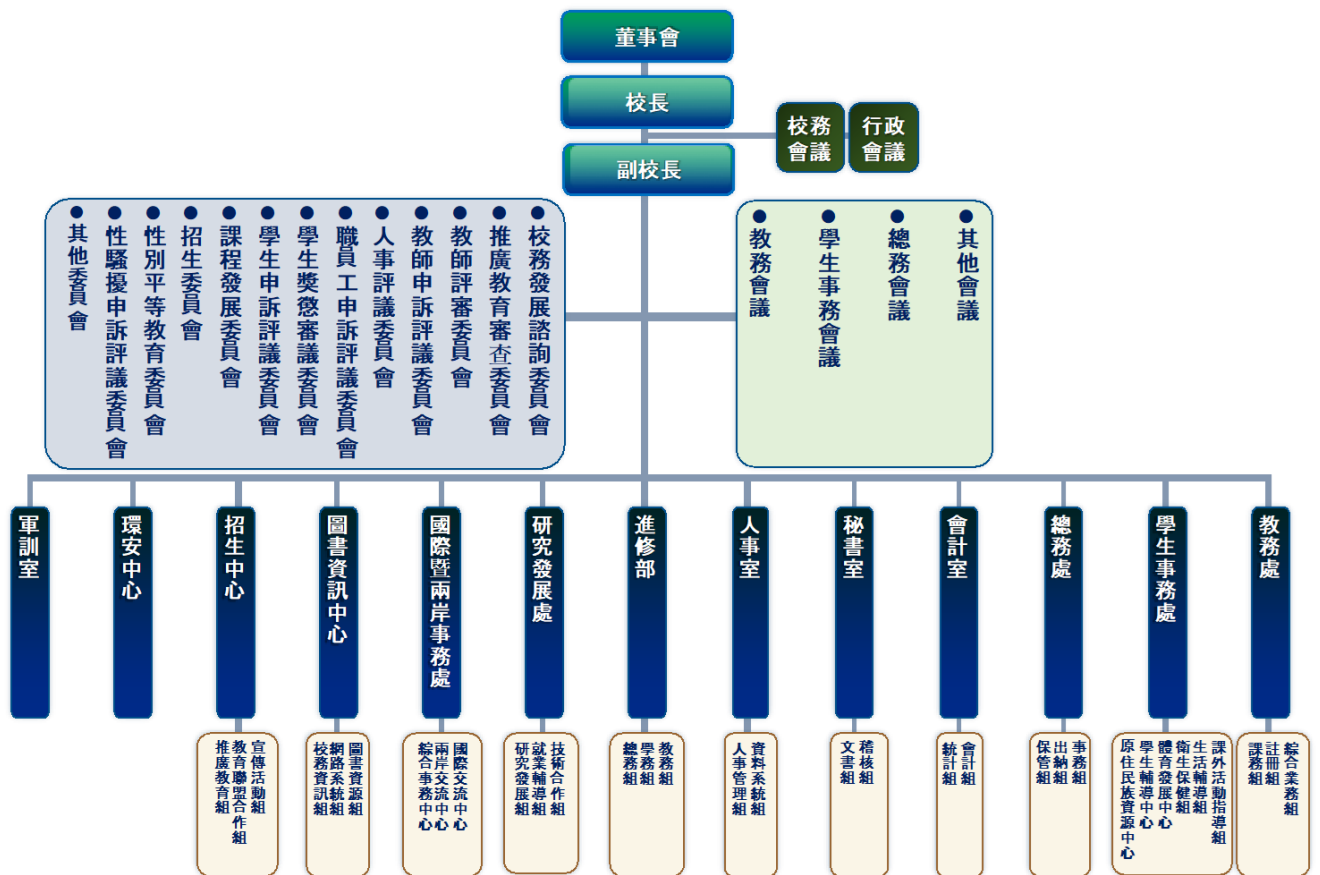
董事會

校長

校務會議

行政會議

副校長

● 校務發展諮詢委員會
● 推廣教育審查委員會
● 教師評審委員會
● 教師申訴評議委員會
● 人事評議委員會
● 職員工申訴評議委員會
● 學生獎懲審議委員會
● 學生申訴評議委員會
● 課程發展委員會
● 招生委員會
● 性別平等教育委員會
● 性騷擾申訴評議委員會
● 其他委員會

● 其他會議
● 總務會議
● 學生事務會議
● 教務會議

教務處
綜合業務組
註冊組
課務組

學生事務處
課外活動指導組
生活輔導組
衛生保健組
體育發展中心
學生輔導中心
原住民族資源中心

總務處
事務組
出納組
保管組

會計室
會計組
統計組

秘書室
稽核組
文書組

人事室
資料系統組
人事管理組

進修部
教務組
學務組
總務組

研究發展處
技術合作組
就業輔導組
研究發展組

國際暨兩岸事務處
國際交流中心
兩岸交流中心
綜合事務中心

圖書資訊中心
圖書資源組
網路系統組
校務資訊組

招生中心
宣傳活動組
教育聯盟合作組
推廣教育組

環安中心

軍訓室